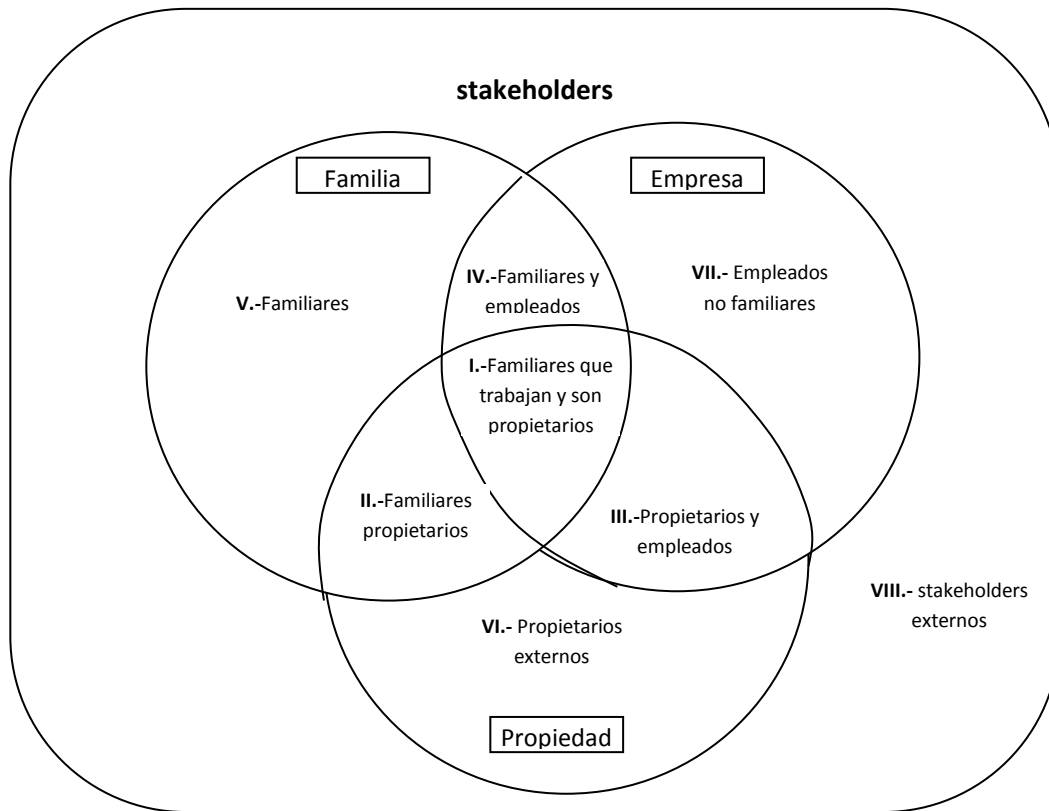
**stakeholders**

Familia

Empresa

**V.-**Familiares

**IV.-**Familiares y empleados

**VII.-** Empleados no familiares

**I.-**Familiares que trabajan y son propietarios

**II.-**Familiares propietarios

**III.-**Propietarios y empleados

**VIII.-** stakeholders externos

**VI.-** Propietarios externos

Propiedad